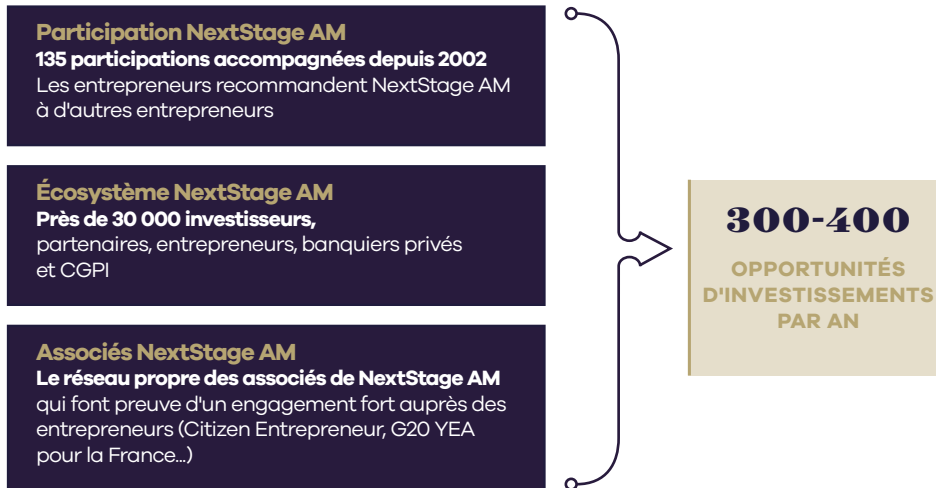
Participation NextStage AM
135 participations accompagnées depuis 2002
Les entrepreneurs recommandent NextStage AM à d'autres entrepreneurs

Écosystème NextStage AM
Près de 30 000 investisseurs, partenaires, entrepreneurs, banquiers privés et CGPI

Associés NextStage AM
Le réseau propre des associés de NextStage AM qui font preuve d'un engagement fort auprès des entrepreneurs (Citizen Entrepreneur, G20 YEA pour la France...)

300-400
OPPORTUNITÉS D'INVESTISSEMENTS PAR AN